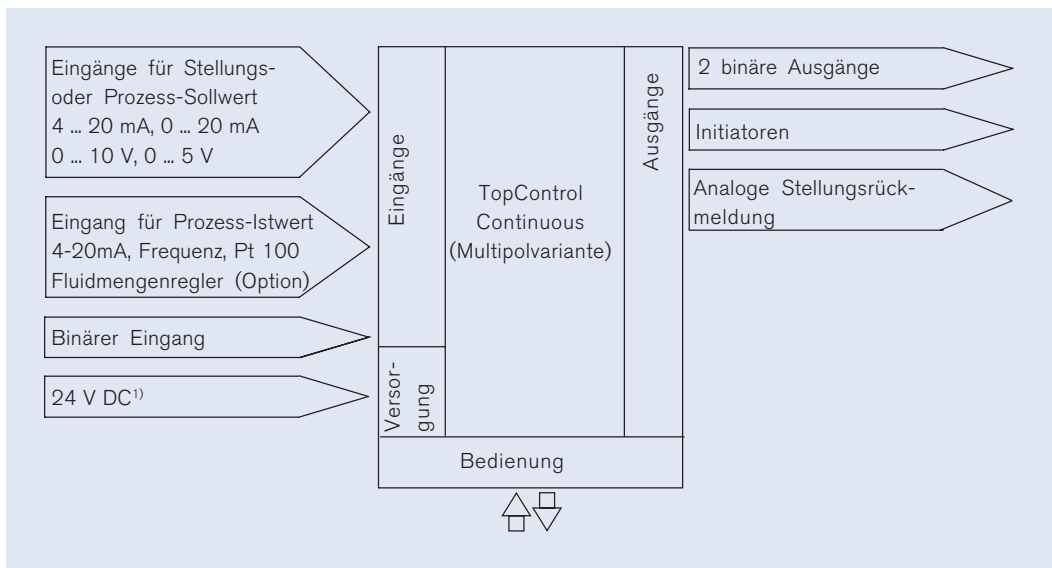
Eingänge für Stellungs- oder Prozess-Sollwert
4 ... 20 mA, 0 ... 20 mA
0 ... 10 V, 0 ... 5 V

Eingang für Prozess-Istwert
4-20mA, Frequenz, Pt 100
Fluidmengenregler (Option)

Binärer Eingang

24 V DC$^{1)}$

Eingänge

Versorgung

TopControl
Continuous
(Multipolvariante)

Ausgänge

Bedienung

2 binäre Ausgänge

Initiatoren

Analoge Stellungsrückmeldung